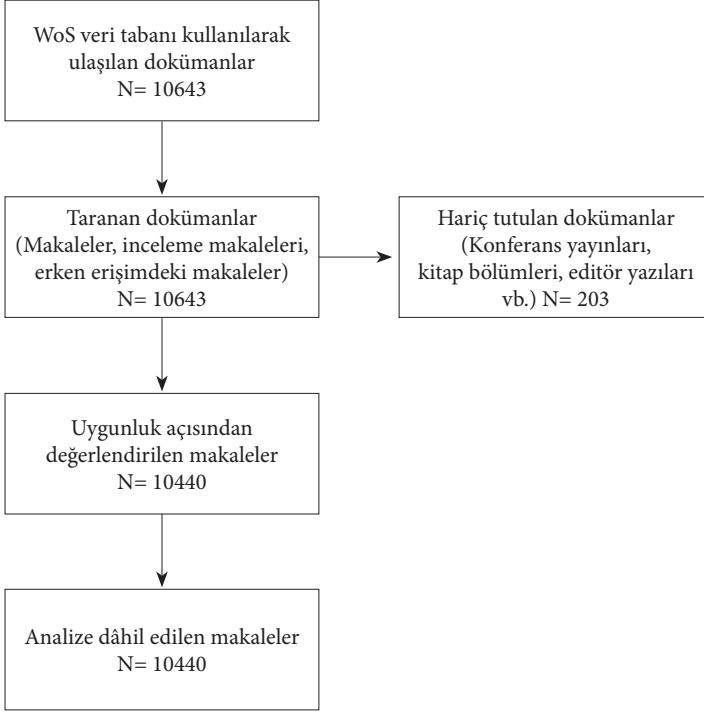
WoS veri tabanı kullanılarak ulaşılan dokümanlar
N= 10643

Taranan dokümanlar (Makaleler, inceleme makaleleri, erken erişimdeki makaleler)
N= 10643

Hariç tutulan dokümanlar (Konferans yayınları, kitap bölümleri, editör yazıları vb.) N= 203

Uygunluk açısından değerlendirilen makaleler
N= 10440

Analize dâhil edilen makaleler
N= 10440